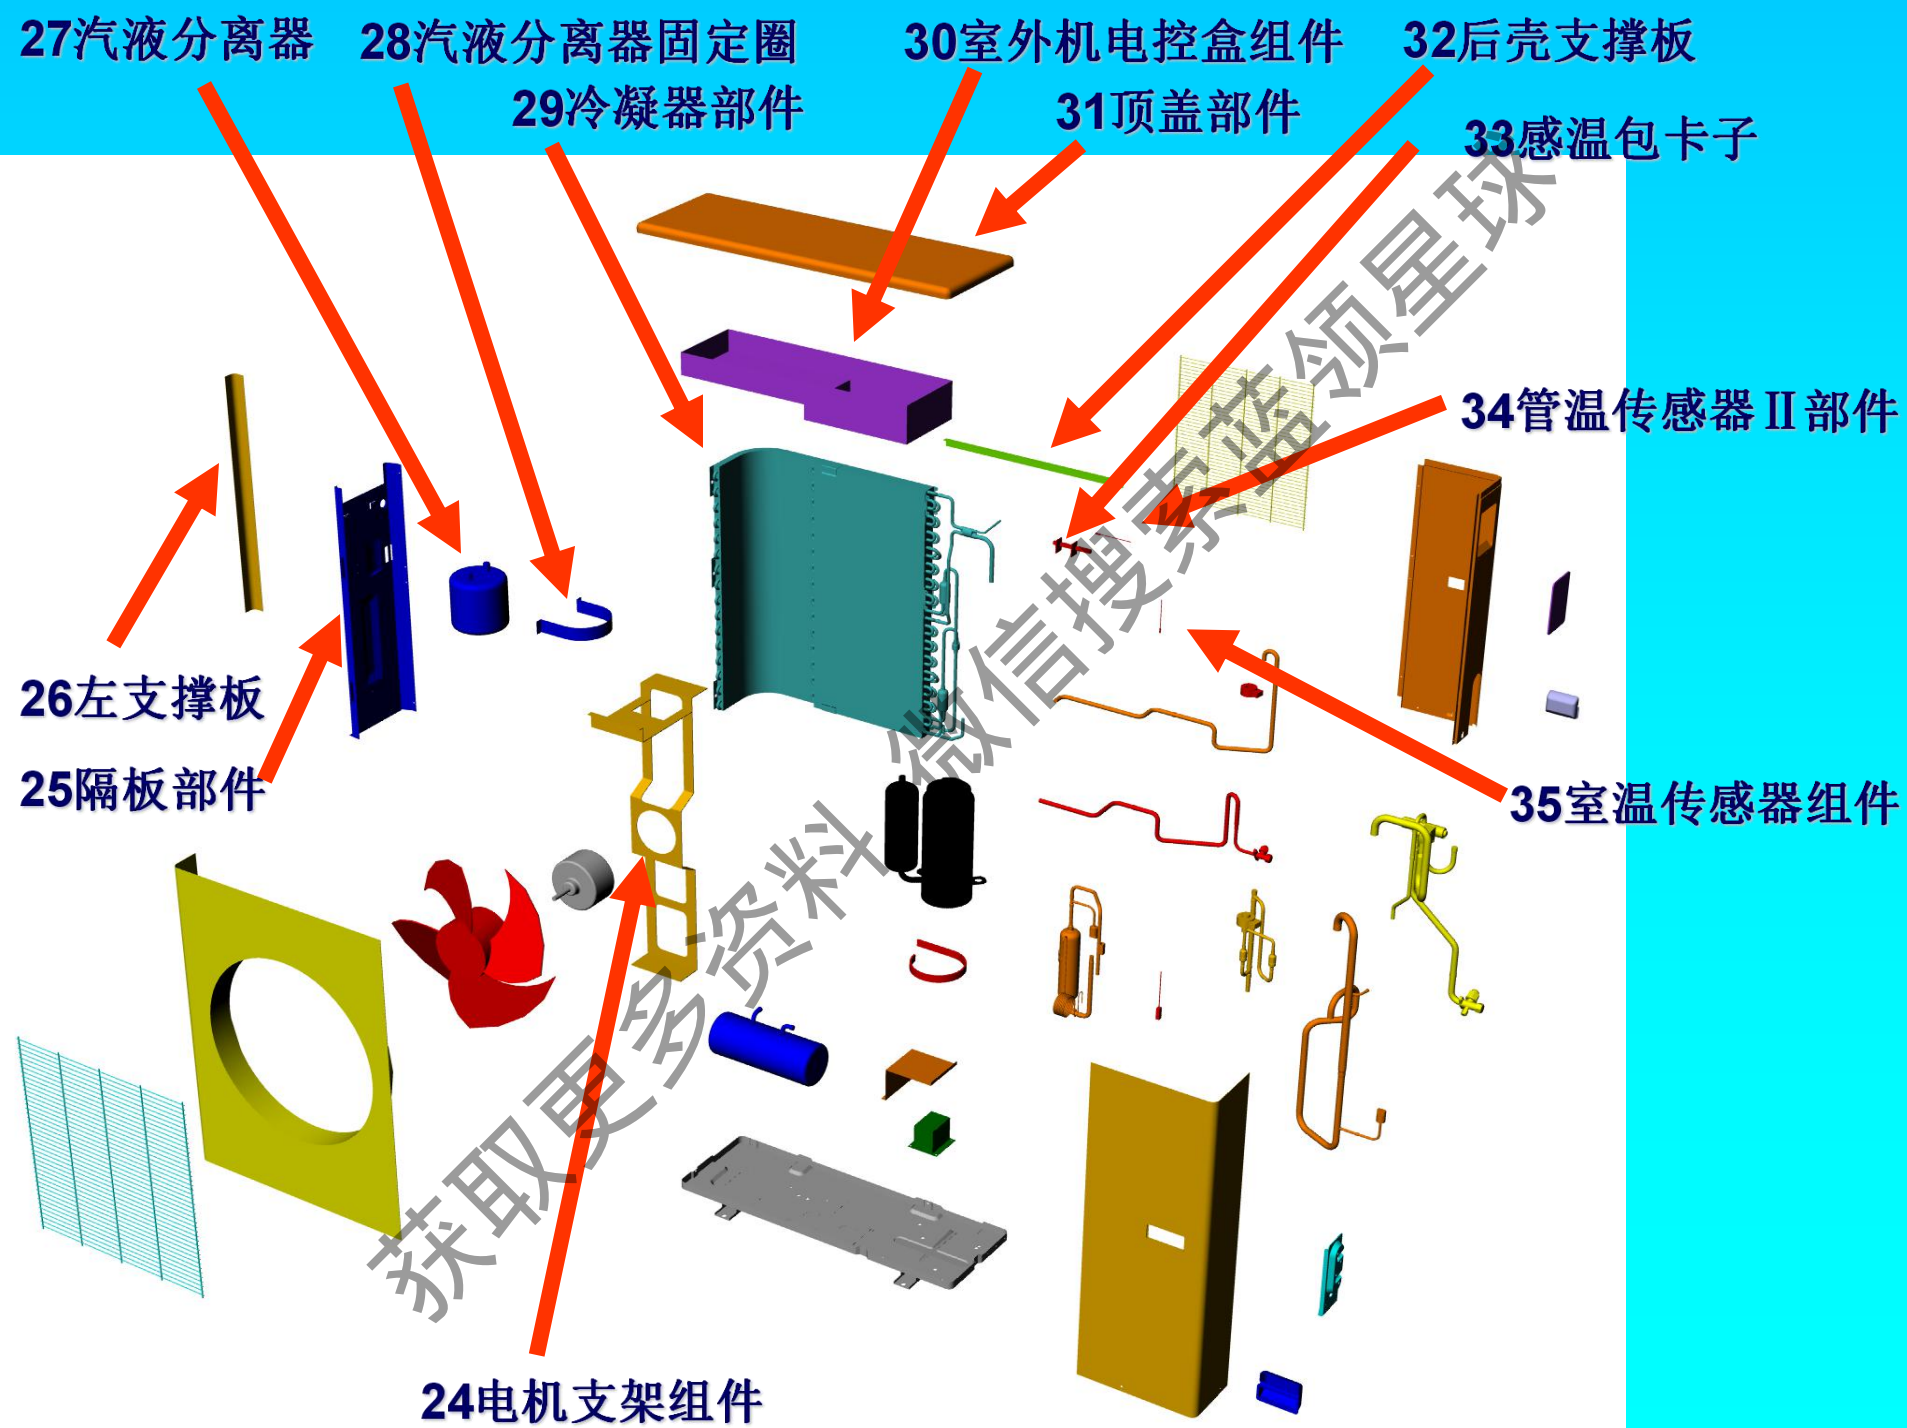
27汽液分离器 28汽液分离器固定圈 30室外机电控盒组件 32后壳支撑板

29冷凝器部件 31顶盖部件

33感温包卡子

34管温传感器Ⅱ部件

26左支撑板

25隔板部件

35室温传感器组件

24电机支架组件

获取更多资料 微信搜索蓝领星球